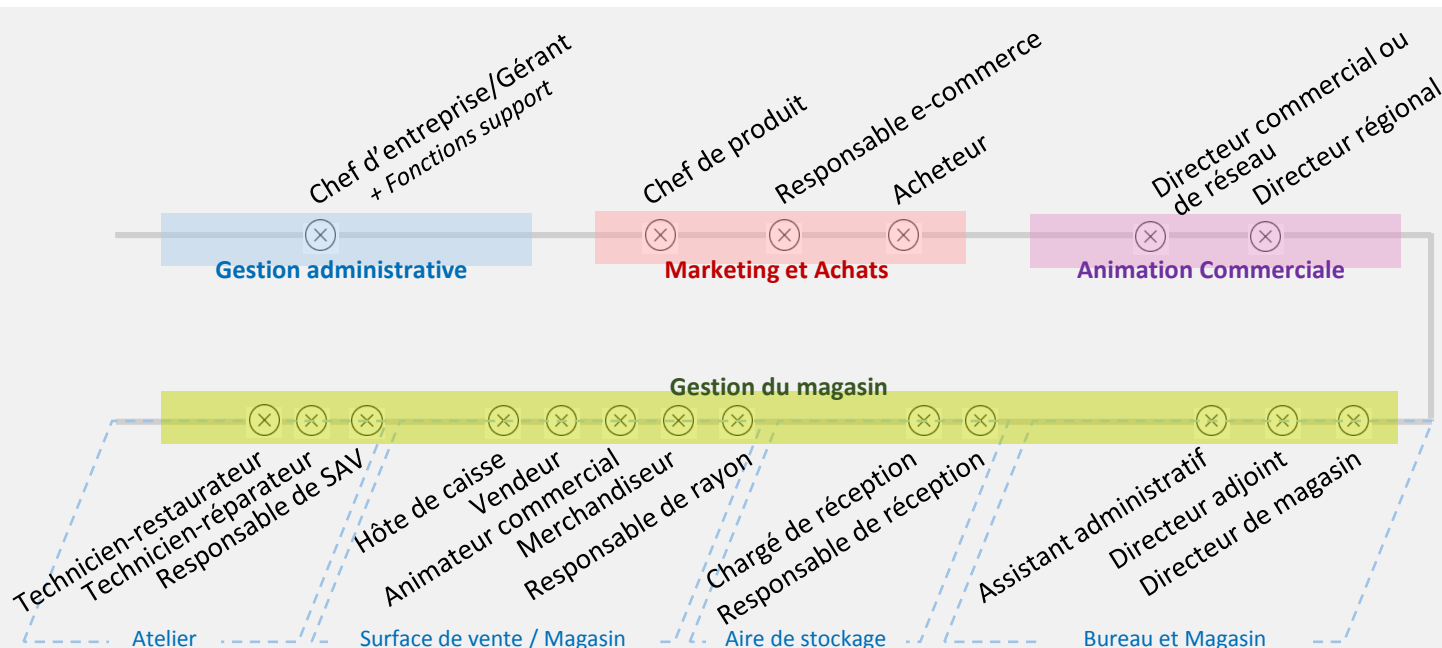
Chef d'entreprise/Gérant
+ Fonctions support

Gestion administrative

Chef de produit
Responsable e-commerce
Acheteur

Marketing et Achats

Directeur commercial ou de réseau
Directeur régional

Animation Commerciale

Gestion du magasin

Technicien-restaurateur
Technicien-réparateur
Responsable de SAV

Hôte de caisse
Vendeur
Animateur commercial
Merchandiseur
Responsable de rayon

Chargé de réception
Responsable de réception

Assistant administratif
Directeur adjoint
Directeur de magasin

Atelier

Surface de vente / Magasin

Aire de stockage

Bureau et Magasin